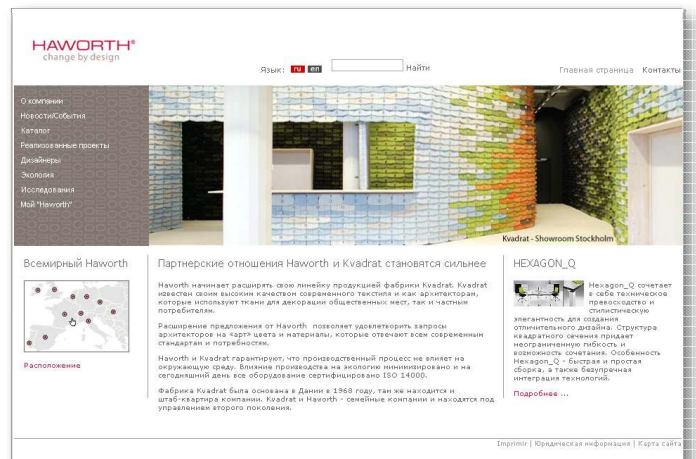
HAWORTH®
change by design

Язык: ru en
Найти

Главная страница Контакты

О компании
Новости/События
Каталог
Реализованные проекты
Дизайнеры
Экология
Исследования
Мой "Haworth"

Kvadrat - Showroom Stockholm

Всемирный Haworth

Расположение

Партнерские отношения Haworth и Kvadrat становятся сильнее

Haworth начинает расширять свою линейку продукцией фабрики Kvadrat. Kvadrat известен своим высоким качеством современного текстиля и как архитекторам, которые используют ткани для декорации общественных мест, так и частным потребителям.

Расширение предложения от Haworth позволяет удовлетворить запросы архитекторов на 4арт» цвета и материалы, которые отвечают всем современным стандартам и потребностям.

Haworth и Kvadrat гарантируют, что производственный процесс не влияет на окружающую среду. Влияние производства на экологию минимизировано и на сегодняшний день все оборудование сертифицировано ISO 14000.

Фабрика Kvadrat была основана в Дании в 1968 году, там же находится и штаб-квартира компании. Kvadrat и Haworth - семейные компании и находятся под управлением второго поколения.

HEXAGON_Q

Hexagon_Q сочетает в себе техническое превосходство и стилистическую элегантность для создания отличительного дизайна. Структура квадратного сечения придает неограниченную гибкость и возможность сочетания. Особенность Hexagon_Q - быстрая и простая сборка, а также безупречная интеграция технологий.

Подробнее ...

Imprimir | Юридическая информация | Карта сайта